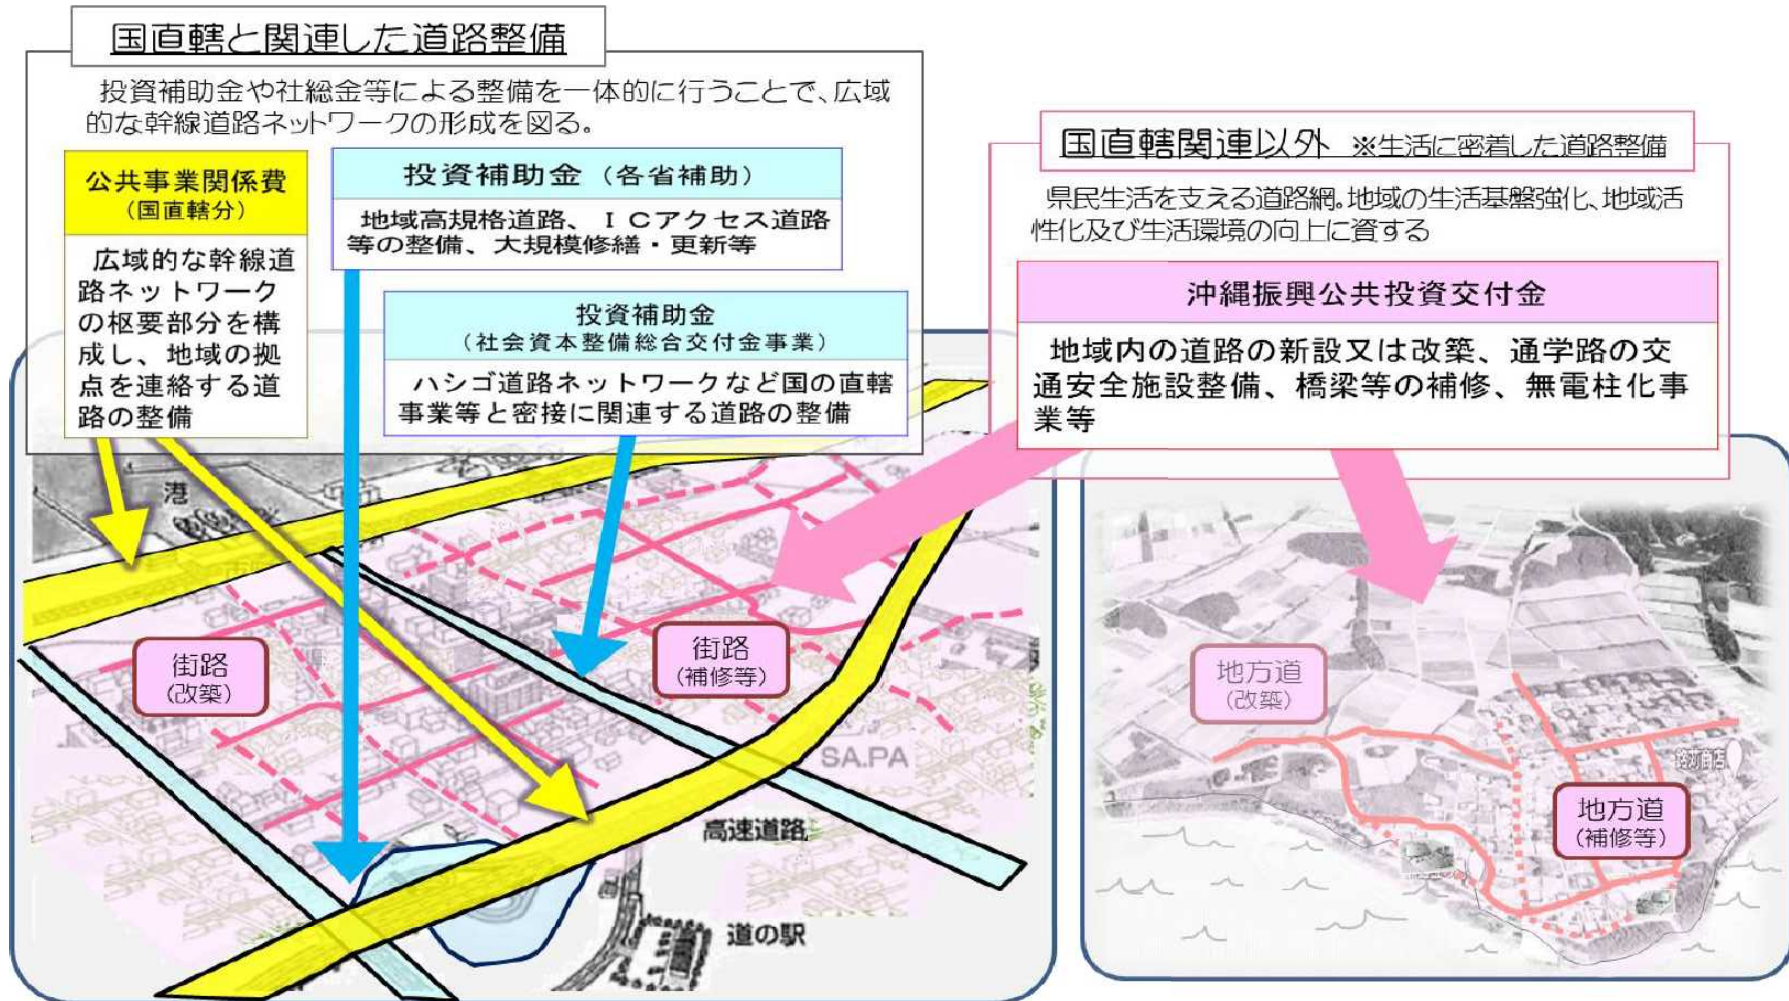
国直轄と関連した道路整備

投資補助金や社総金等による整備を一体的に行うことで、広域的な幹線道路ネットワークの形成を図る。

公共事業関係費
（国直轄分）

広域的な幹線道路ネットワークの枢要部分を構成し、地域の拠点を連絡する道路の整備

投資補助金（各省補助）

地域高規格道路、ＩＣアクセス道路等の整備、大規模修繕・更新等

投資補助金
（社会資本整備総合交付金事業）

ハシゴ道路ネットワークなど国の直轄事業等と密接に関連する道路の整備

国直轄関連以外 ※生活に密着した道路整備

県民生活を支える道路網。地域の生活基盤強化、地域活性化及び生活環境の向上に資する

沖縄振興公共投資交付金

地域内の道路の新設又は改築、通学路の交通安全施設整備、橋梁等の補修、無電柱化事業等

港

街路
（改築）

街路
（補修等）

SA.PA

高速道路

道の駅

地方道
（改築）

地方道
（補修等）

商店